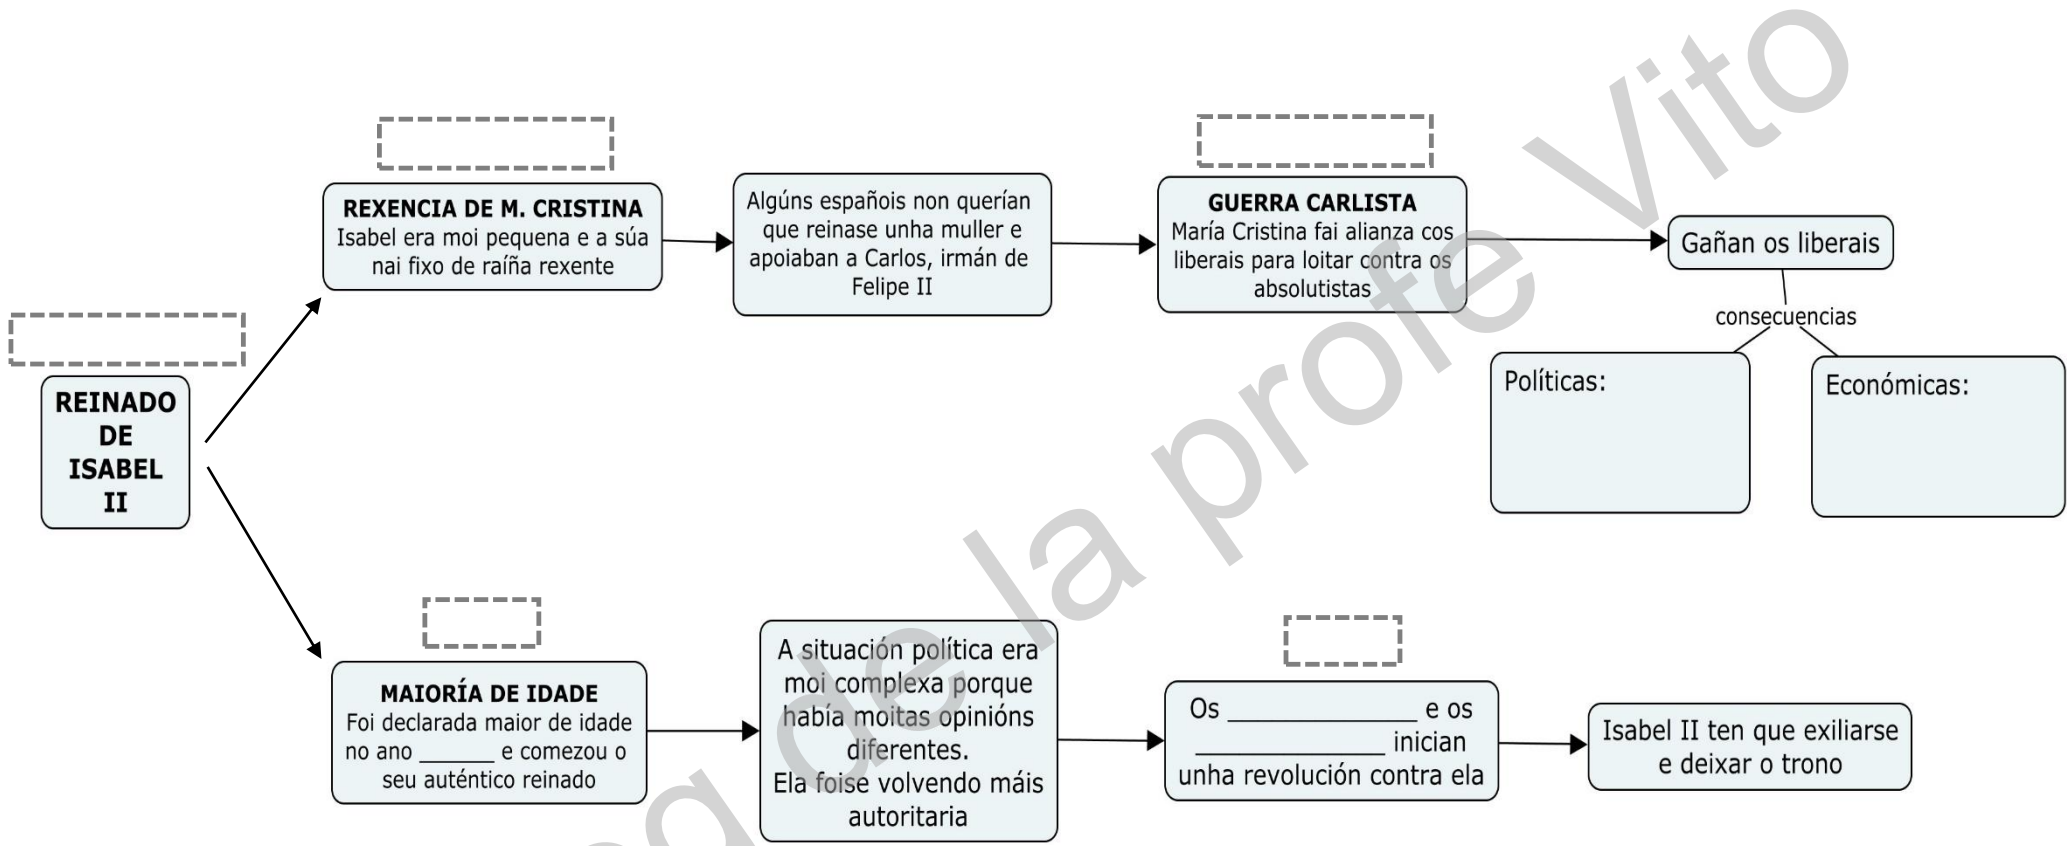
REINADO DE ISABEL II

REXENCIA DE M. CRISTINA
Isabel era moi pequena e a súa nai fixo de raíña rexente

Algúns españois non querían que reinase unha muller e apoiaban a Carlos, irmán de Felipe II

GUERRA CARLISTA
María Cristina fai alianza cos liberais para loitar contra os absolutistas

Gañan os liberais

consecuencias

Políticas:

Económicas:

MAIORÍA DE IDADE
Foi declarada maior de idade no ano ______ e comezou o seu auténtico reinado

A situación política era moi complexa porque había moitas opinións diferentes.
Ela foise volvendo máis autoritaria

Os ______________ e os ______________ inician unha revolución contra ela

Isabel II ten que exiliarse e deixar o trono

Blog de la profe Vito